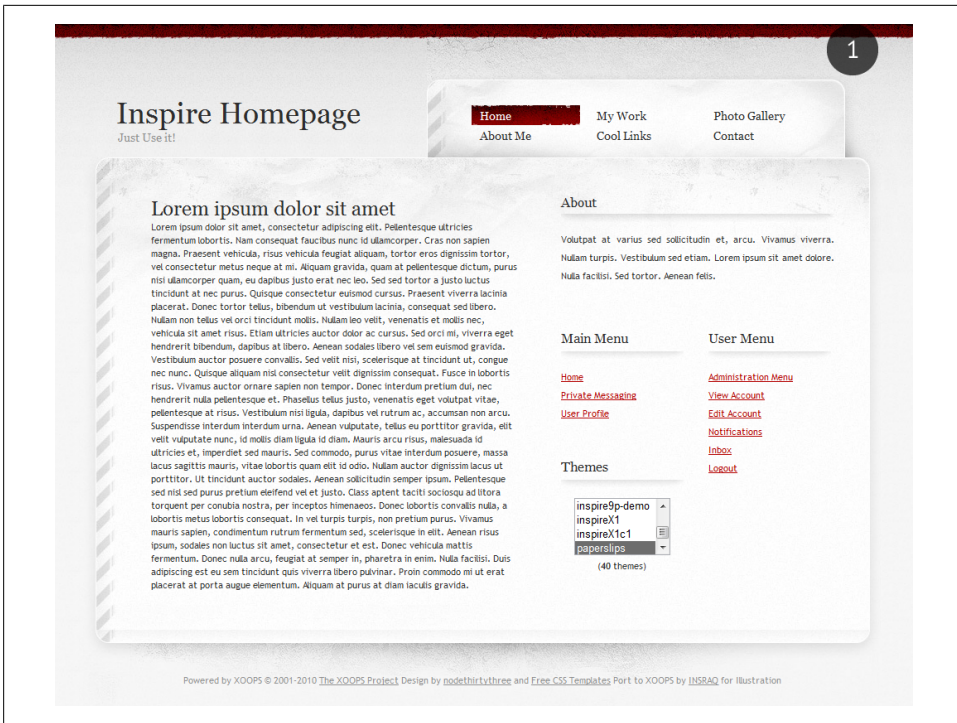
1

Inspire Homepage
Just Use it!

Home
About Me
My Work
Cool Links
Photo Gallery
Contact

Lorem ipsum dolor sit amet

Lorem ipsum dolor sit amet, consectetur adipiscing elit. Pellentesque ultricies fermentum lobortis. Nam consequat faucibus nunc id ullamcorper. Cras non sapien magna. Praesent vehicula, risus vehicula feugiat aliquam, tortor eros dignissim tortor, vel consectetur metus neque at mi. Aliquam gravida, quam at pellentesque dictum, purus nisi ullamcorper quam, eu dapibus justo erat nec leo. Sed sed tortor a justo luctus tincidunt at nec purus. Quisque consectetur euismod cursus. Praesent viverra lacinia placerat. Donec tortor tellus, bibendum ut vestibulum lacinia, consequat sed libero. Nullam non tellus vel orci tincidunt mollis. Nullam leo velit, venenatis et mollis nec, vehicula sit amet risus. Etiam ultricies auctor dolor ac cursus. Sed orci mi, viverra eget hendrerit bibendum, dapibus at libero. Aenean sodales libero vel sem euismod gravida. Vestibulum auctor posuere convallis. Sed velit nisi, scelerisque at tincidunt ut, congue nec nunc. Quisque aliquam nisi consectetur velit dignissim consequat. Fusce in lobortis risus. Vivamus auctor ornare sapien non tempor. Donec interdum pretium dui, nec hendrerit nulla pellentesque et. Phasellus tellus justo, venenatis eget volutpat vitae, pellentesque at risus. Vestibulum nisi ligula, dapibus vel rutrum ac, accumsan non arcu. Suspendisse interdum interdum urna. Aenean vulputate, tellus eu porttitor gravida, elit velit vulputate nunc, id mollis diam ligula id diam. Mauris arcu risus, malesuada id ultricies et, imperdiet sed mauris. Sed commodo, purus vitae interdum posuere, massa lacus sagittis mauris, vitae lobortis quam elit id odio. Nullam auctor dignissim lacus ut porttitor. Ut tincidunt auctor sodales. Aenean sollicitudin semper ipsum. Pellentesque sed nisl sed purus pretium eleifend vel et justo. Class aptent taciti sociosqu ad litora torquent per conubia nostra, per inceptos himenaeos. Donec lobortis convallis nulla, a lobortis metus lobortis consequat. In vel turpis turpis, non pretium purus. Vivamus mauris sapien, condimentum rutrum fermentum sed, scelerisque in elit. Aenean risus ipsum, sodales non luctus sit amet, consectetur et est. Donec vehicula mattis fermentum. Donec nulla arcu, feugiat at semper in, pharetra in enim. Nulla facilisi. Duis adipiscing est eu sem tincidunt quis viverra libero pulvinar. Proin commodo mi ut erat placerat at porta augue elementum. Aliquam at purus at diam iaculis gravida.

About

Volutpat at varius sed sollicitudin et, arcu. Vivamus viverra. Nullam turpis. Vestibulum sed etiam. Lorem ipsum sit amet dolore. Nulla facilisi. Sed tortor. Aenean felis.

Main Menu

Home
Private Messaging
User Profile

User Menu

Administration Menu
View Account
Edit Account
Notifications
Inbox
Logout

Themes

inspire9p-demo
inspireX1
inspireX1c1
paperslips
(40 themes)

Powered by XOOPS © 2001-2010 The XOOPS Project Design by nodethirtythree and Free CSS Templates Port to XOOPS by INSRAQ for Illustration